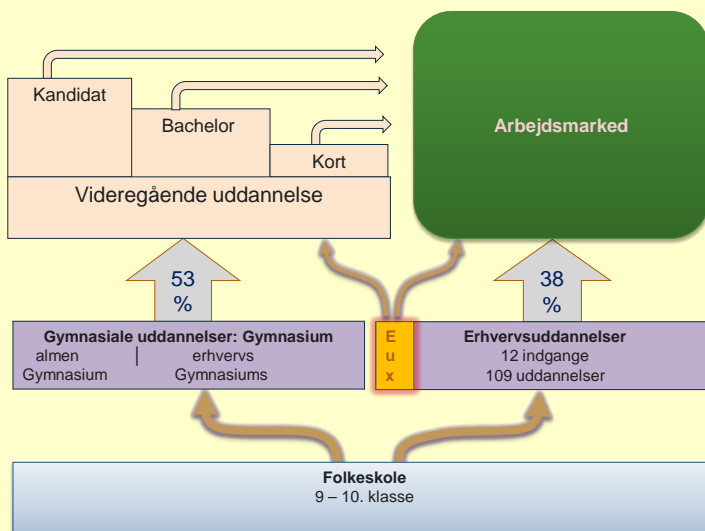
Kandidat

Bachelor

Kort

Videregående uddannelse

Arbejdsmarked

53 %

38 %

Gymnasiale uddannelser: Gymnasium
almen Gymnasium | erhvervs Gymnasiums

E u x

Erhvervsuddannelser
12 indgange
109 uddannelser

Folkeskole
9 – 10. klasse